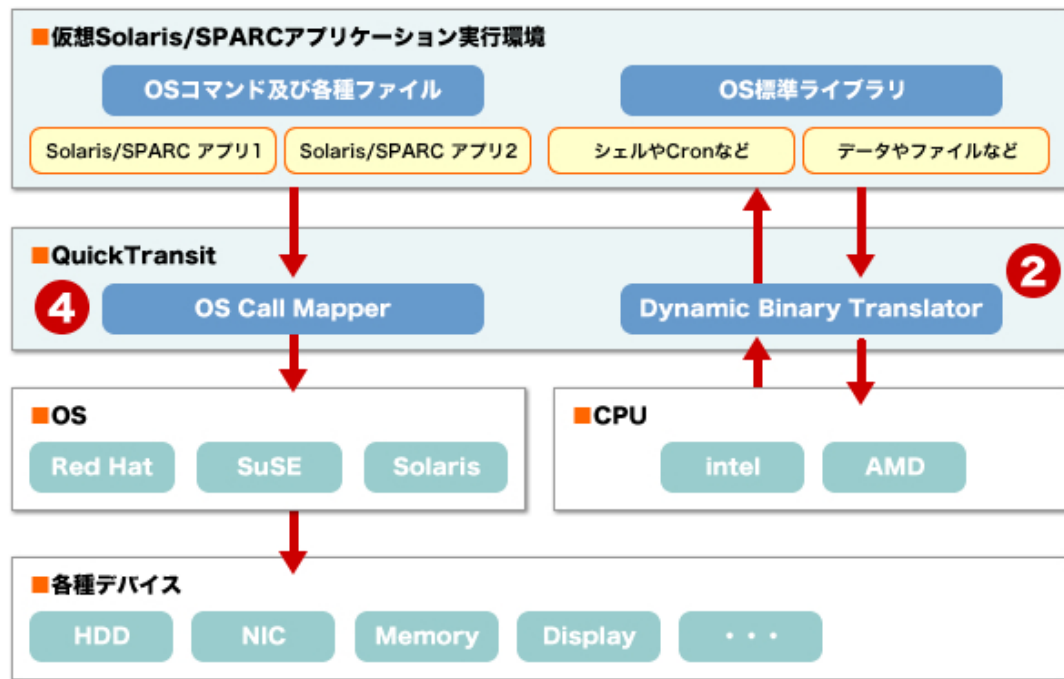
■仮想Solaris/SPARCアプリケーション実行環境

OSコマンド及び各種ファイル

OS標準ライブラリ

Solaris/SPARC アプリ1

Solaris/SPARC アプリ2

シェルやCronなど

データやファイルなど

■QuickTransit

4

OS Call Mapper

Dynamic Binary Translator

2

■OS

Red Hat

SuSE

Solaris

■CPU

intel

AMD

■各種デバイス

HDD

NIC

Memory

Display

・・・